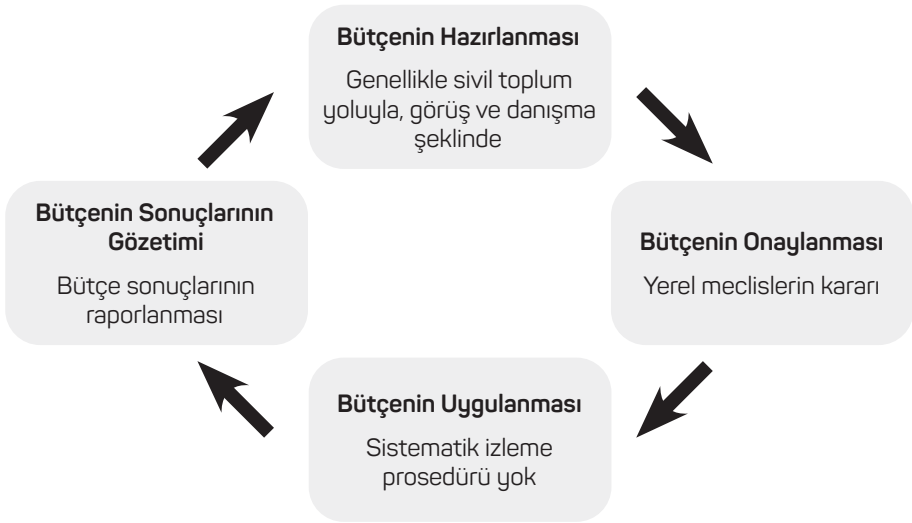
Bütçenin Hazırlanması

Genellikle sivil toplum yoluyla, görüş ve danışma şeklinde

Bütçenin Onaylanması

Yerel meclislerin kararı

Bütçenin Uygulanması

Sistematik izleme prosedürü yok

Bütçenin Sonuçlarının Gözetimi

Bütçe sonuçlarının raporlanması